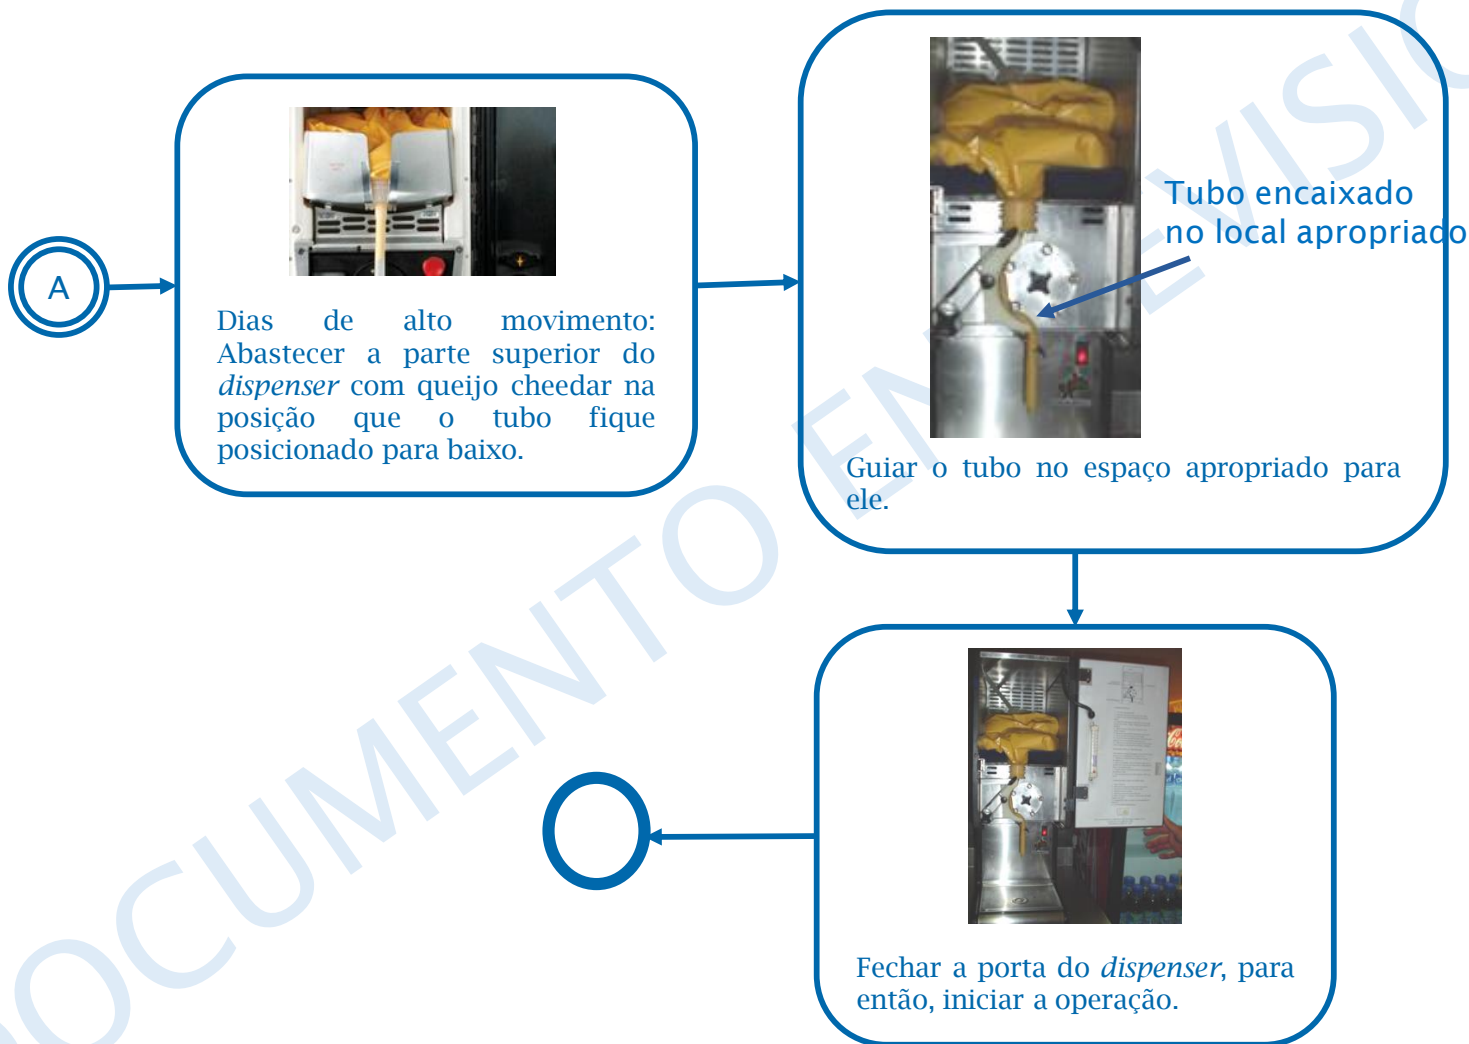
A

Dias de alto movimento: Abastecer a parte superior do *dispenser* com queijo cheedar na posição que o tubo fique posicionado para baixo.

Tubo encaixado no local apropriado

Guiar o tubo no espaço apropriado para ele.

Fechar a porta do *dispenser*, para então, iniciar a operação.

DOCUMENTO EM REVISÃO